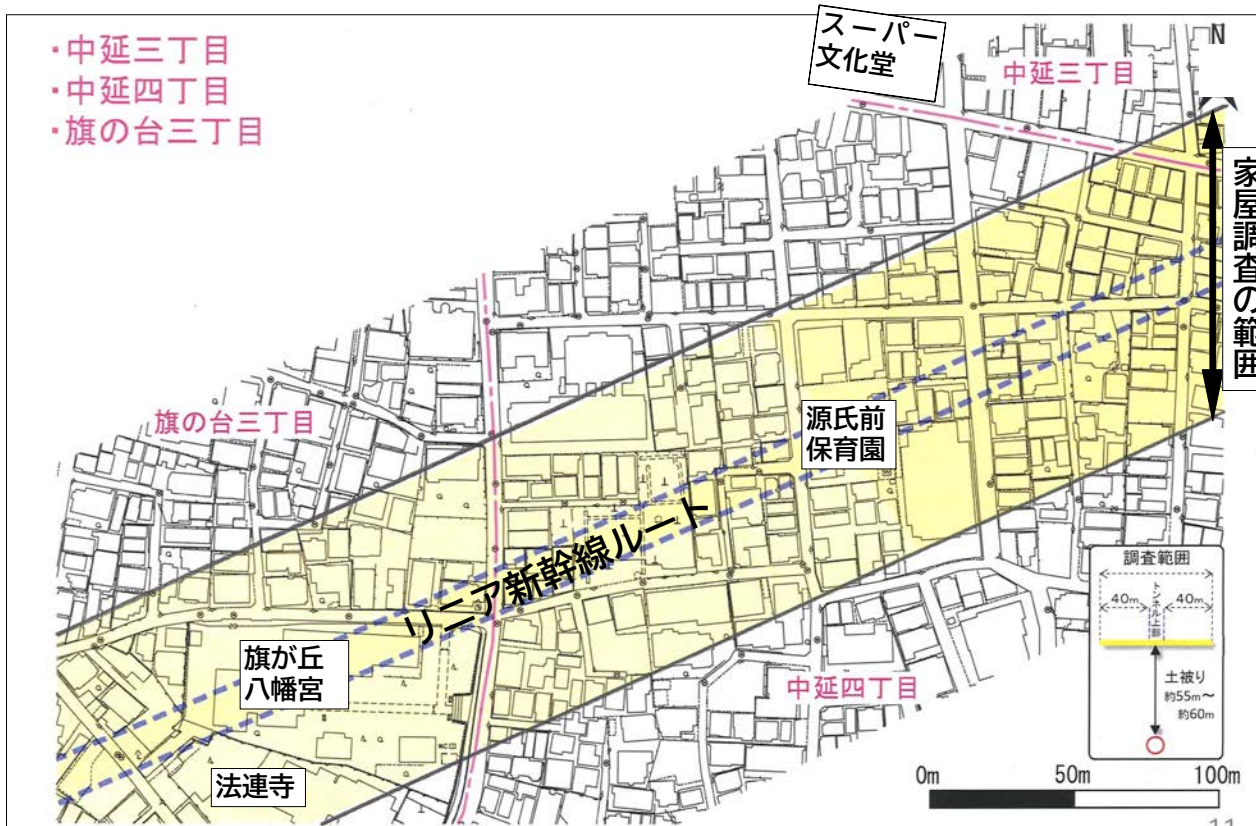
・中延三丁目
・中延四丁目
・旗の台三丁目

スーパー
文化堂

中延三丁目

N

家屋調査の範囲

旗の台三丁目

源氏前
保育園

リニア新幹線ルート

調査範囲
40m 40m
トンネル上部
土被り
約55m～
約60m

旗が丘
八幡宮

中延四丁目

法連寺

0m 50m 100m